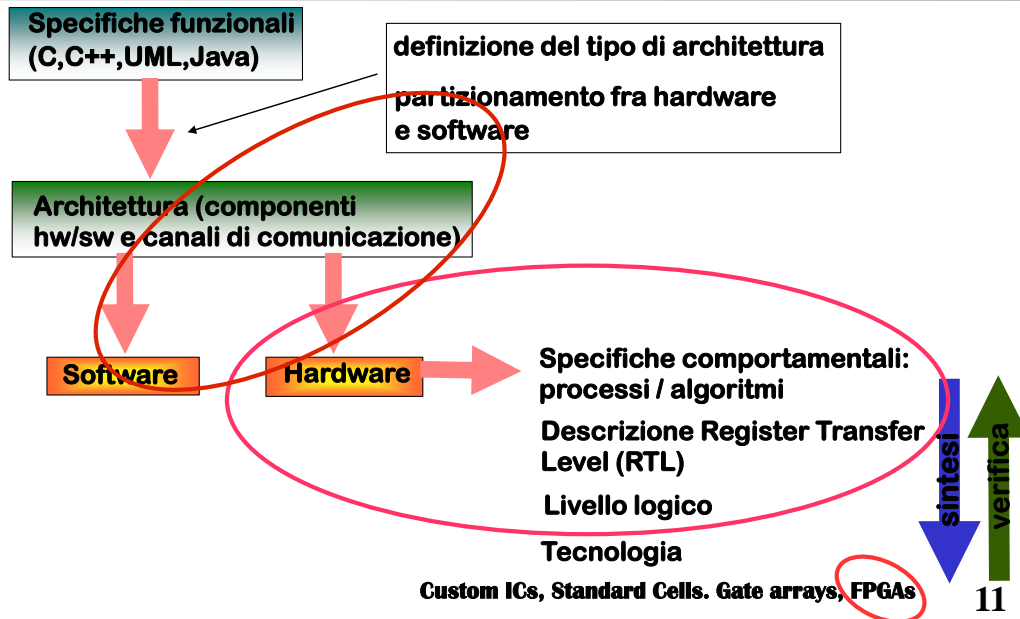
Specifiche funzionali (C,C++,UML,Java)

definizione del tipo di architettura

partizionamento fra hardware e software

Architettura (componenti hw/sw e canali di comunicazione)

Software

Hardware

Specifiche comportamentali: processi / algoritmi

Descrizione Register Transfer Level (RTL)

Livello logico

Tecnologia

Custom ICs, Standard Cells. Gate arrays, FPGAs

sintesi

verifica

11